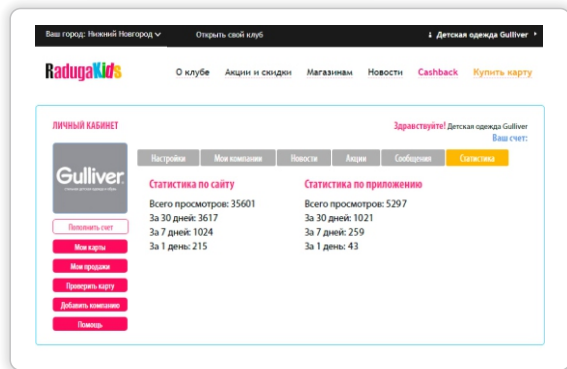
Ваш город: Нижний Новгород
Открыть свой клуб
Детская одежда Gulliver

RadugaKids
О клубе
Акции и скидки
Магазинам
Новости
Cashback
Купить карту

ЛИЧНЫЙ КАБИНЕТ
Здравствуйте! Детская одежда Gulliver
Ваш счет:

Gulliver

Настройки
Мои компании
Новости
Акции
Сообщения
Статистика

Статистика по сайту
Всего просмотров: 35601
За 30 дней: 3617
За 7 дней: 1024
За 1 день: 215

Статистика по приложению
Всего просмотров: 5297
За 30 дней: 1021
За 7 дней: 259
За 1 день: 43

Пополнить счет
Мои карты
Мои продажи
Проверить карту
Добавить компанию
Помощь